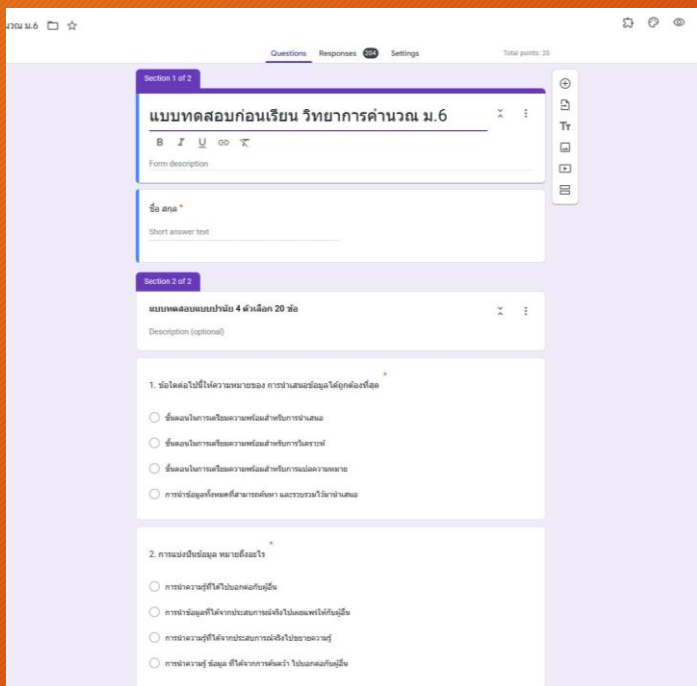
นวณ ม.6

Questions Responses 204 Settings Total points: 20

Section 1 of 2

แบบทดสอบก่อนเรียน วิทยาการคำนวณ ม.6

B I U

Form description

ชื่อ สกุล *

Short answer text

Section 2 of 2

แบบทดสอบแบบปรนัย 4 ตัวเลือก 20 ข้อ

Description (optional)

1. ข้อใดต่อไปนี้ให้ความหมายของ การนำเสนอข้อมูลได้ถูกต้องที่สุด *

ขั้นตอนในการเตรียมความพร้อมสำหรับการนำเสนอ

ขั้นตอนในการเตรียมความพร้อมสำหรับการวิเคราะห์

ขั้นตอนในการเตรียมความพร้อมสำหรับการแปลความหมาย

การนำข้อมูลทั้งหมดที่สามารถค้นหา และรวบรวมไว้มานำเสนอ

2. การแบ่งปันข้อมูล หมายถึงอะไร *

การนำความรู้ที่ได้ไปบอกต่อกับผู้อื่น

การนำข้อมูลที่ได้จากประสบการณ์จริงไปเผยแพร่ให้กับผู้อื่น

การนำความรู้ที่ได้จากประสบการณ์จริงไปขยายความรู้

การนำความรู้ ข้อมูล ที่ได้จากการค้นคว้า ไปบอกต่อกับผู้อื่น